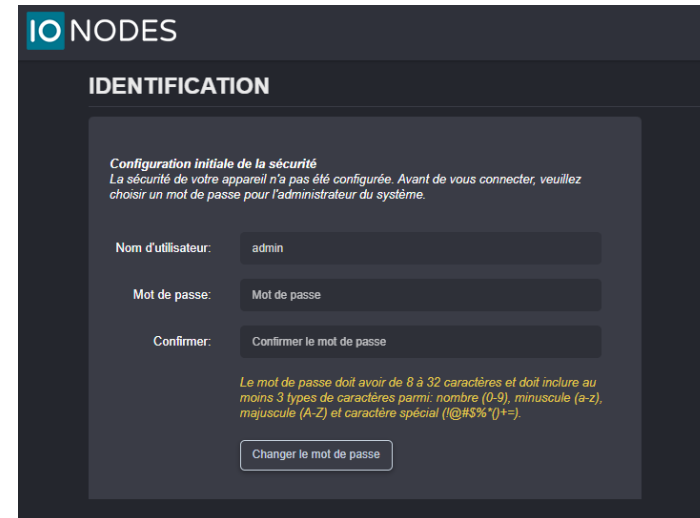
IO NODES

IDENTIFICATION

Configuration initiale de la sécurité
La sécurité de votre appareil n'a pas été configurée. Avant de vous connecter, veuillez choisir un mot de passe pour l'administrateur du système.

Nom d'utilisateur: admin

Mot de passe: Mot de passe

Confirmer: Confirmer le mot de passe

Le mot de passe doit avoir de 8 à 32 caractères et doit inclure au moins 3 types de caractères parmi: nombre (0-9), minuscule (a-z), majuscule (A-Z) et caractère spécial (!@#$%*()+=).

Changer le mot de passe